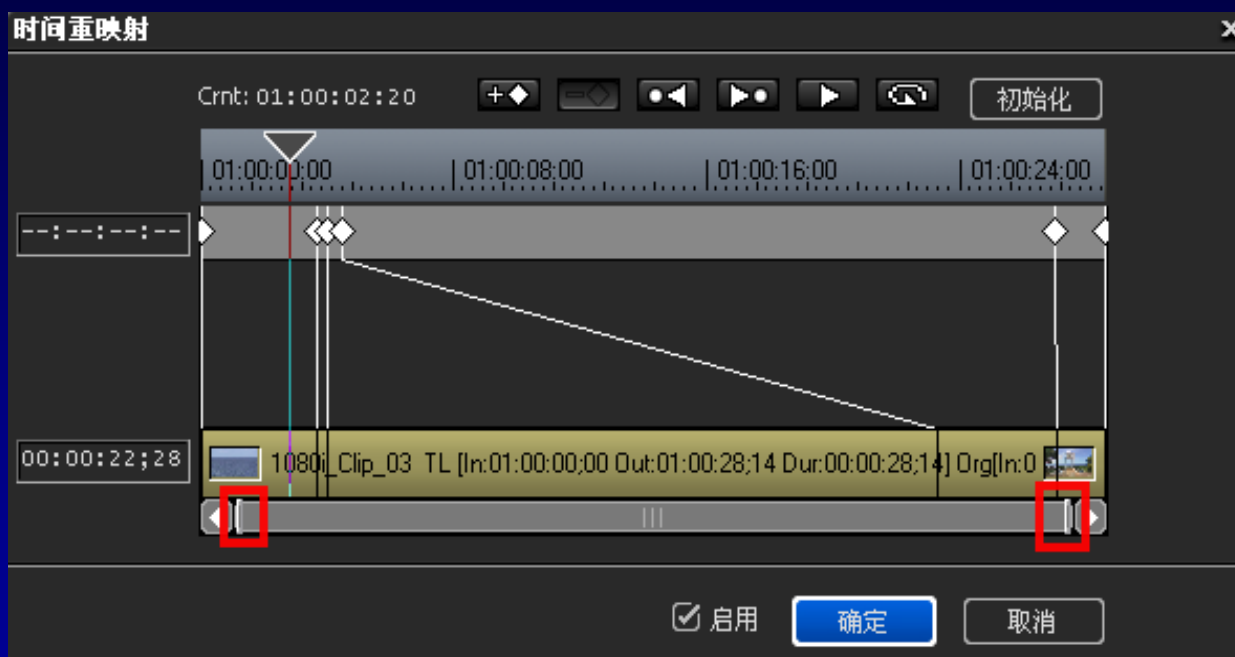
时间重映射

×

Crnt: 01:00:02:20

初始化

01:00:00:00
01:00:08:00
01:00:16:00
01:00:24:00

--:--:--:--

00:00:22;28

1080i_Clip_03 TL [In:01:00:00;00 Out:01:00:28;14 Dur:00:00:28;14] Org[In:0

启用

确定

取消